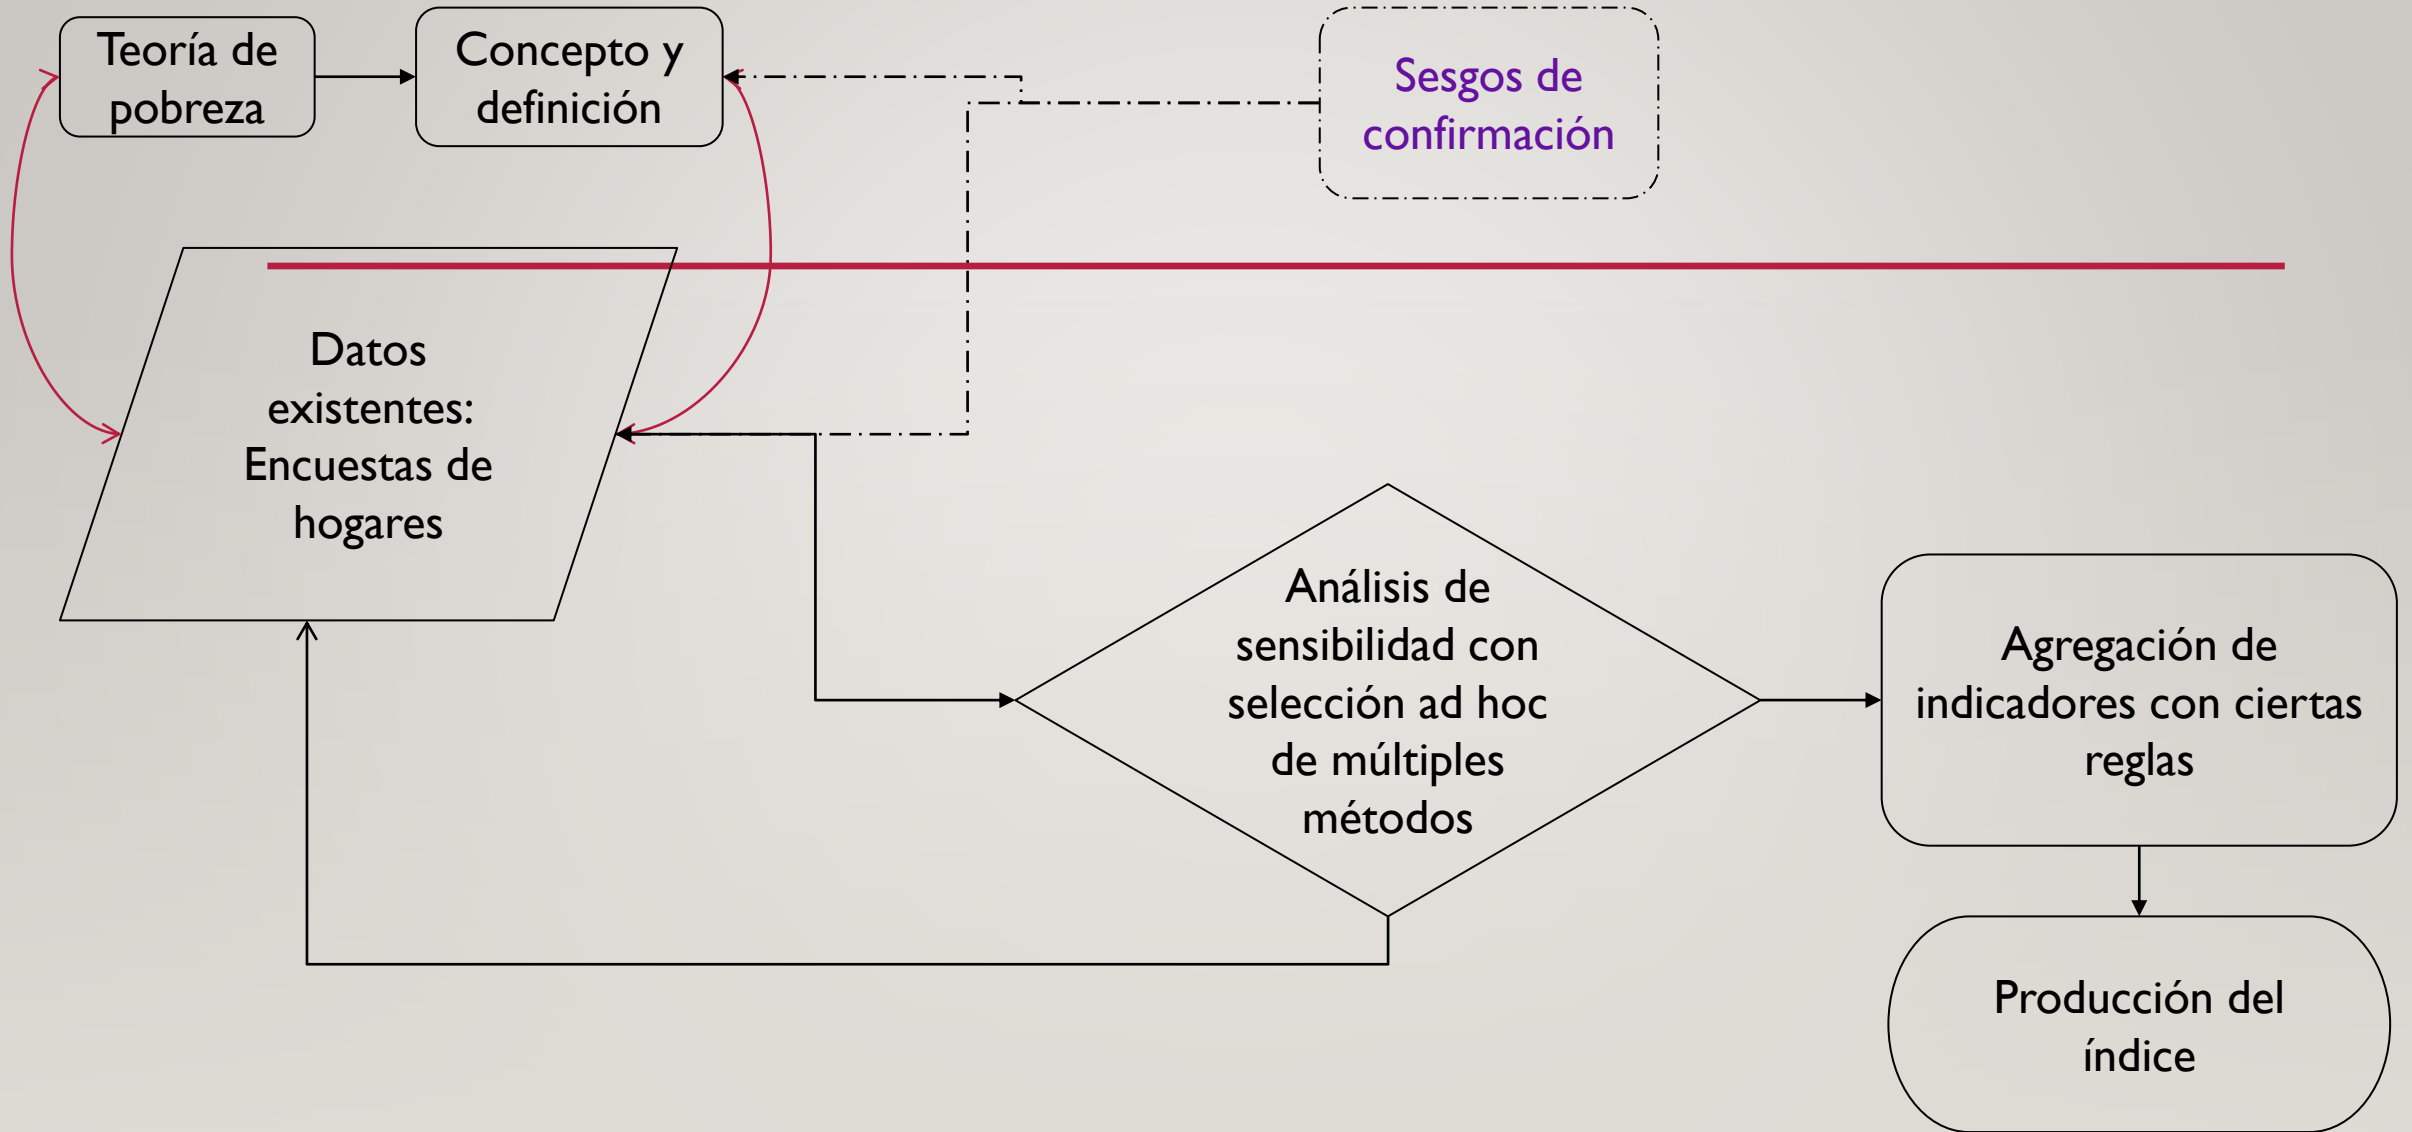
Teoría de pobreza

Concepto y definición

Sesgos de confirmación

Datos existentes: Encuestas de hogares

Análisis de sensibilidad con selección ad hoc de múltiples métodos

Agregación de indicadores con ciertas reglas

Producción del índice